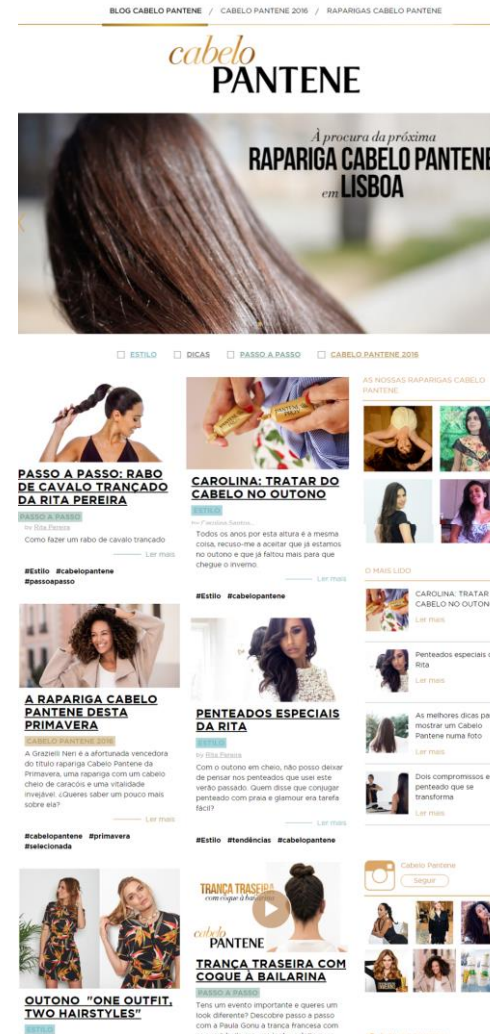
BLOG CABELO PANTENE / CABELO PANTENE 2016 / RAPARIGAS CABELO PANTENE

cabelo PANTENE

À procura da próxima RAPARIGA CABELO PANTENE em LISBOA

ESTILO DICAS PASSO A PASSO CABELO PANTENE 2016

PASSO A PASSO: RABO DE CAVALO TRANÇADO DA RITA PEREIRA

PASSO A PASSO

by Rita Pereira

Como fazer um rabo de cavalo trançado

Ler mais

#Estilo #cabelopantene #passoapasso

CAROLINA: TRATAR DO CABELO NO OUTONO

ESTILO

by Carolina Santos

Todos os anos por esta altura é a mesma coisa, recuso-me a aceitar que já estamos no outono e que já faltou mais para que chegue o inverno.

Ler mais

#Estilo #cabelopantene

AS NOSSAS RAPARIGAS CABELO PANTENE

O MAIS LIDO

CAROLINA: TRATAR DO CABELO NO OUTON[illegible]

Ler mais

Penteados especiais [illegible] Rita

Ler mais

As melhores dicas pa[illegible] mostrar um Cabelo Pantene numa foto

Ler mais

Dois compromissos e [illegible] penteado que se transforma

Ler mais

A RAPARIGA CABELO PANTENE DESTA PRIMAVERA

CABELO PANTENE 2016

A Grazielli Neri é a afortunada vencedora do título rapariga Cabelo Pantene da Primavera, uma rapariga com um cabelo cheio de caracois e uma vitalidade invejável. ¿Queres saber um pouco mais sobre ela?

Ler mais

#cabelopantene #primavera #selecionada

PENTEADOS ESPECIAIS DA RITA

ESTILO

by Rita Pereira

Com o outono em cheio, não posso deixar de pensar nos penteados que usei este verão passado. Quem disse que conjugar penteado com praia e glamour era tarefa fácil?

Ler mais

#Estilo #tendências #cabelopantene

Cabelo Pantene

Seguir

TRANÇA TRASEIRA com coque à bailarina

cabelo PANTENE

TRANÇA TRASEIRA COM COQUE À BAILARINA

PASSO A PASSO

Tens um evento importante e queres um look diferente? Descobre passo a passo com a Paula Gonu a trança francesa com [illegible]

OUTONO "ONE OUTFIT, TWO HAIRSTYLES"

ESTILO